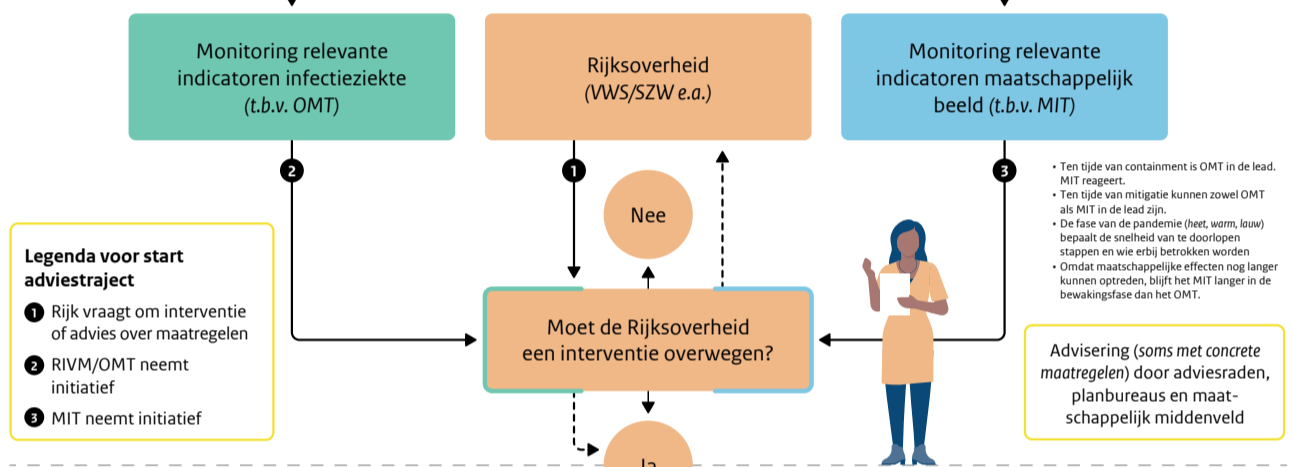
Monitoring relevante indicatoren infectieziekte (t.b.v. OMT)

Rijksoverheid (VWS/SZW e.a.)

Monitoring relevante indicatoren maatschappelijk beeld (t.b.v. MIT)

2

1

3

Nee

• Ten tijde van containment is OMT in de lead. MIT reageert.
• Ten tijde van mitigatie kunnen zowel OMT als MIT in de lead zijn.
• De fase van de pandemie (heet, warm, lauw) bepaalt de snelheid van te doorlopen stappen en wie erbij betrokken worden
• Omdat maatschappelijke effecten nog langer kunnen optreden, blijft het MIT langer in de bewakingsfase dan het OMT.

Legenda voor start adviestraject
1 Rijk vraagt om interventie of advies over maatregelen
2 RIVM/OMT neemt initiatief
3 MIT neemt initiatief

Moet de Rijksoverheid een interventie overwegen?

Advisering (soms met concrete maatregelen) door adviesraden, planbureaus en maatschappelijk middenveld

Ja